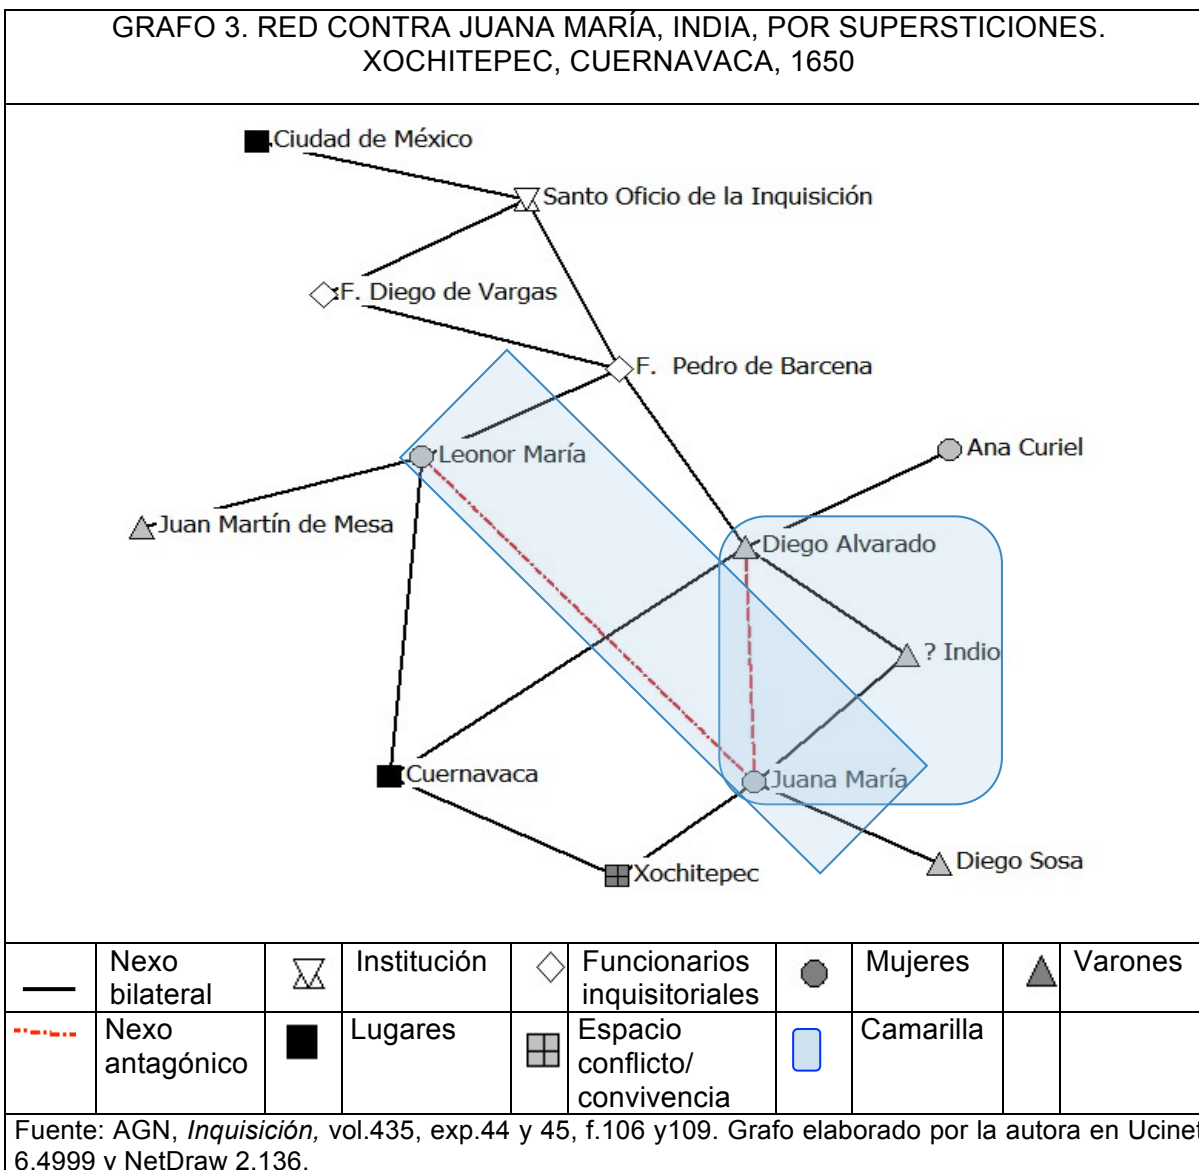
GRAFO 3. RED CONTRA JUANA MARÍA, INDIA, POR SUPERSTICIONES. XOCHITEPEC, CUERNAVACA, 1650

Ciudad de México
Santo Oficio de la Inquisición
F. Diego de Vargas
F. Pedro de Barcena
Leonor María
Ana Curiel
Juan Martín de Mesa
Diego Alvarado
? Indio
Cuernavaca
Juana María
Diego Sosa
Xochitepec

| | | | | | | | | | |
|---|---|---|---|---|---|---|---|---|---|
| | Nexo bilateral | | Institución | | Funcionarios inquisitoriales | | Mujeres | | Varones |
| | Nexo antagónico | | Lugares | | Espacio conflicto/ convivencia | | Camarilla | | |

Fuente: AGN, *Inquisición,* vol.435, exp.44 y 45, f.106 y109. Grafo elaborado por la autora en Ucinet 6.4999 y NetDraw 2.136.